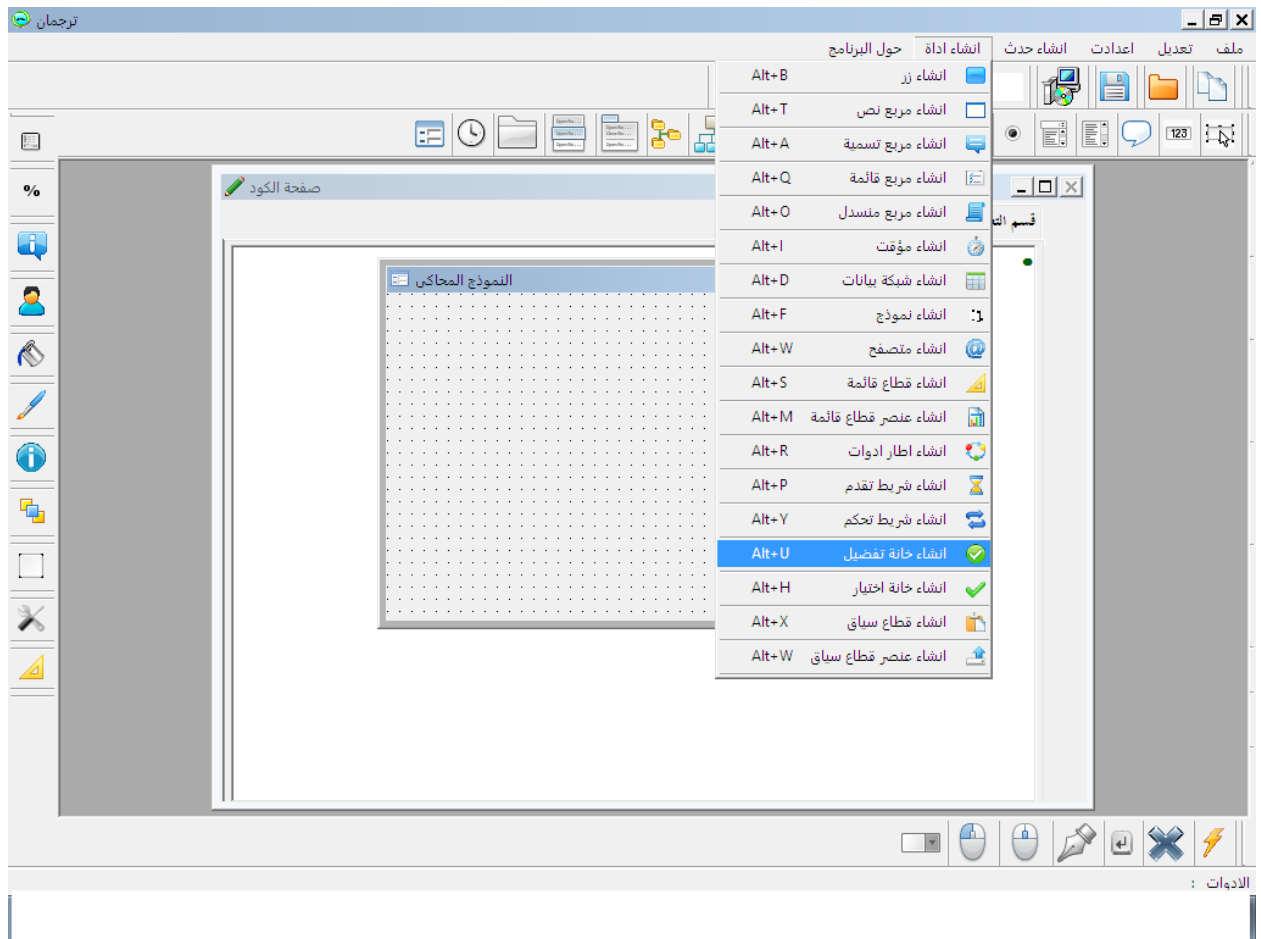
ترجمان

ملف تعديل اعدادت انشاء حدث انشاء اداة حول البرنامج

| | |
|---|---|
| انشاء زر | Alt+B |
| انشاء مربع نص | Alt+T |
| انشاء مربع تسمية | Alt+A |
| انشاء مربع قائمة | Alt+Q |
| انشاء مربع منسدل | Alt+O |
| انشاء مؤقت | Alt+I |
| انشاء شبكة بيانات | Alt+D |
| انشاء نموذج | Alt+F |
| انشاء متصفح | Alt+W |
| انشاء قطاع قائمة | Alt+S |
| انشاء عنصر قطاع قائمة | Alt+M |
| انشاء اطار ادوات | Alt+R |
| انشاء شريط تقدم | Alt+P |
| انشاء شريط تحكم | Alt+Y |
| انشاء خانة تفضيل | Alt+U |
| انشاء خانة اختيار | Alt+H |
| انشاء قطاع سياق | Alt+X |
| انشاء عنصر قطاع سياق | Alt+W |

%

123

صفحة الكود

قسم ال

النموذج المحاكى

الادوات :